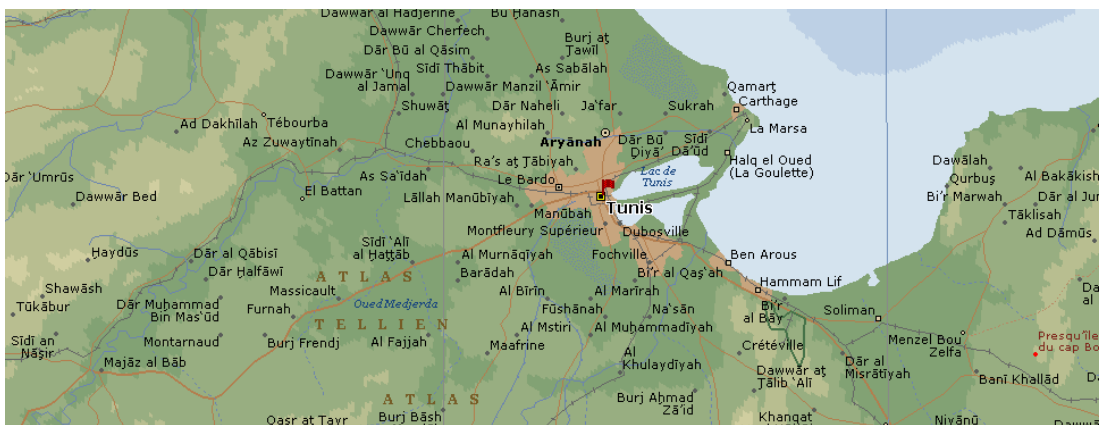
Dawwar al Hadjerine
Bu Ḩanash
Dawwār Cherfech
Burj aţ Ţawīl
Dār Bū al Qāsim
Sīdī Thābit
As Sabālah
Dawwār ʿUnq al Jamal
Dawwār Manzil ʿĀmir
Qamarţ
Carthage
Shuwāţ
Dār Naheli
Jaʿfar
Sukrah
Ad Dakhīlah
Tébourba
Al Munayhilah
La Marsa
Az Zuwaytīnah
Aryānah
Dār Bū Ḑiyāʿ
Sīdī Dāʾūd
Chebbaou
Raʾs aţ Ţābiyah
Halq el Oued (La Goulette)
Dawālah
Dār ʿUmrūs
As Saʿīdah
Le Bardo
Lac de Tunis
Qurbuş
Al Bakākish
El Battan
Bi'r Marwah
Dār al Jun
Dawwār Bed
Lāllah Manūbīyah
Tunis
Tāklisah
Manūbah
Ad Dāmūs
Montfleury Supérieur
Dubosville
Sīdī ʿAlī al Ḩaţţāb
Haydūs
Dār al Qābisī
Fochville
Ben Arous
Al Murnāqīyah
Dār Ḩalfāwī
ATLAS
Bi'r al Qaşʿah
Hammam Lif
Shawāsh
Massicault
Barādah
Al Bīrīn
Al Marīrah
Dār Muḩammad
Bin Masʿūd
Oued Medjerda
Bi'r al Bāy
Soliman
Tūkābur
Furnah
Fūshānah
Naʿsān
TELLIEN
Al Mstiri
Al Muḩammadīyah
Menzel Bou Zelfa
Presqu'île du cap Bo
Sīdī an Nāşir
Montarnaud
Burj Frendj
Al Fajjah
Maafrine
Crétéville
Al Khulaydīyah
Dār al Misrātīyah
Majāz al Bāb
Dawwār aţ Ţālib ʿAlī
Banī Khallād
Burj Aḩmad Zāʾid
ATLAS
Qasr at Tayr
Burj Bāsh
Khangat
Niyānū